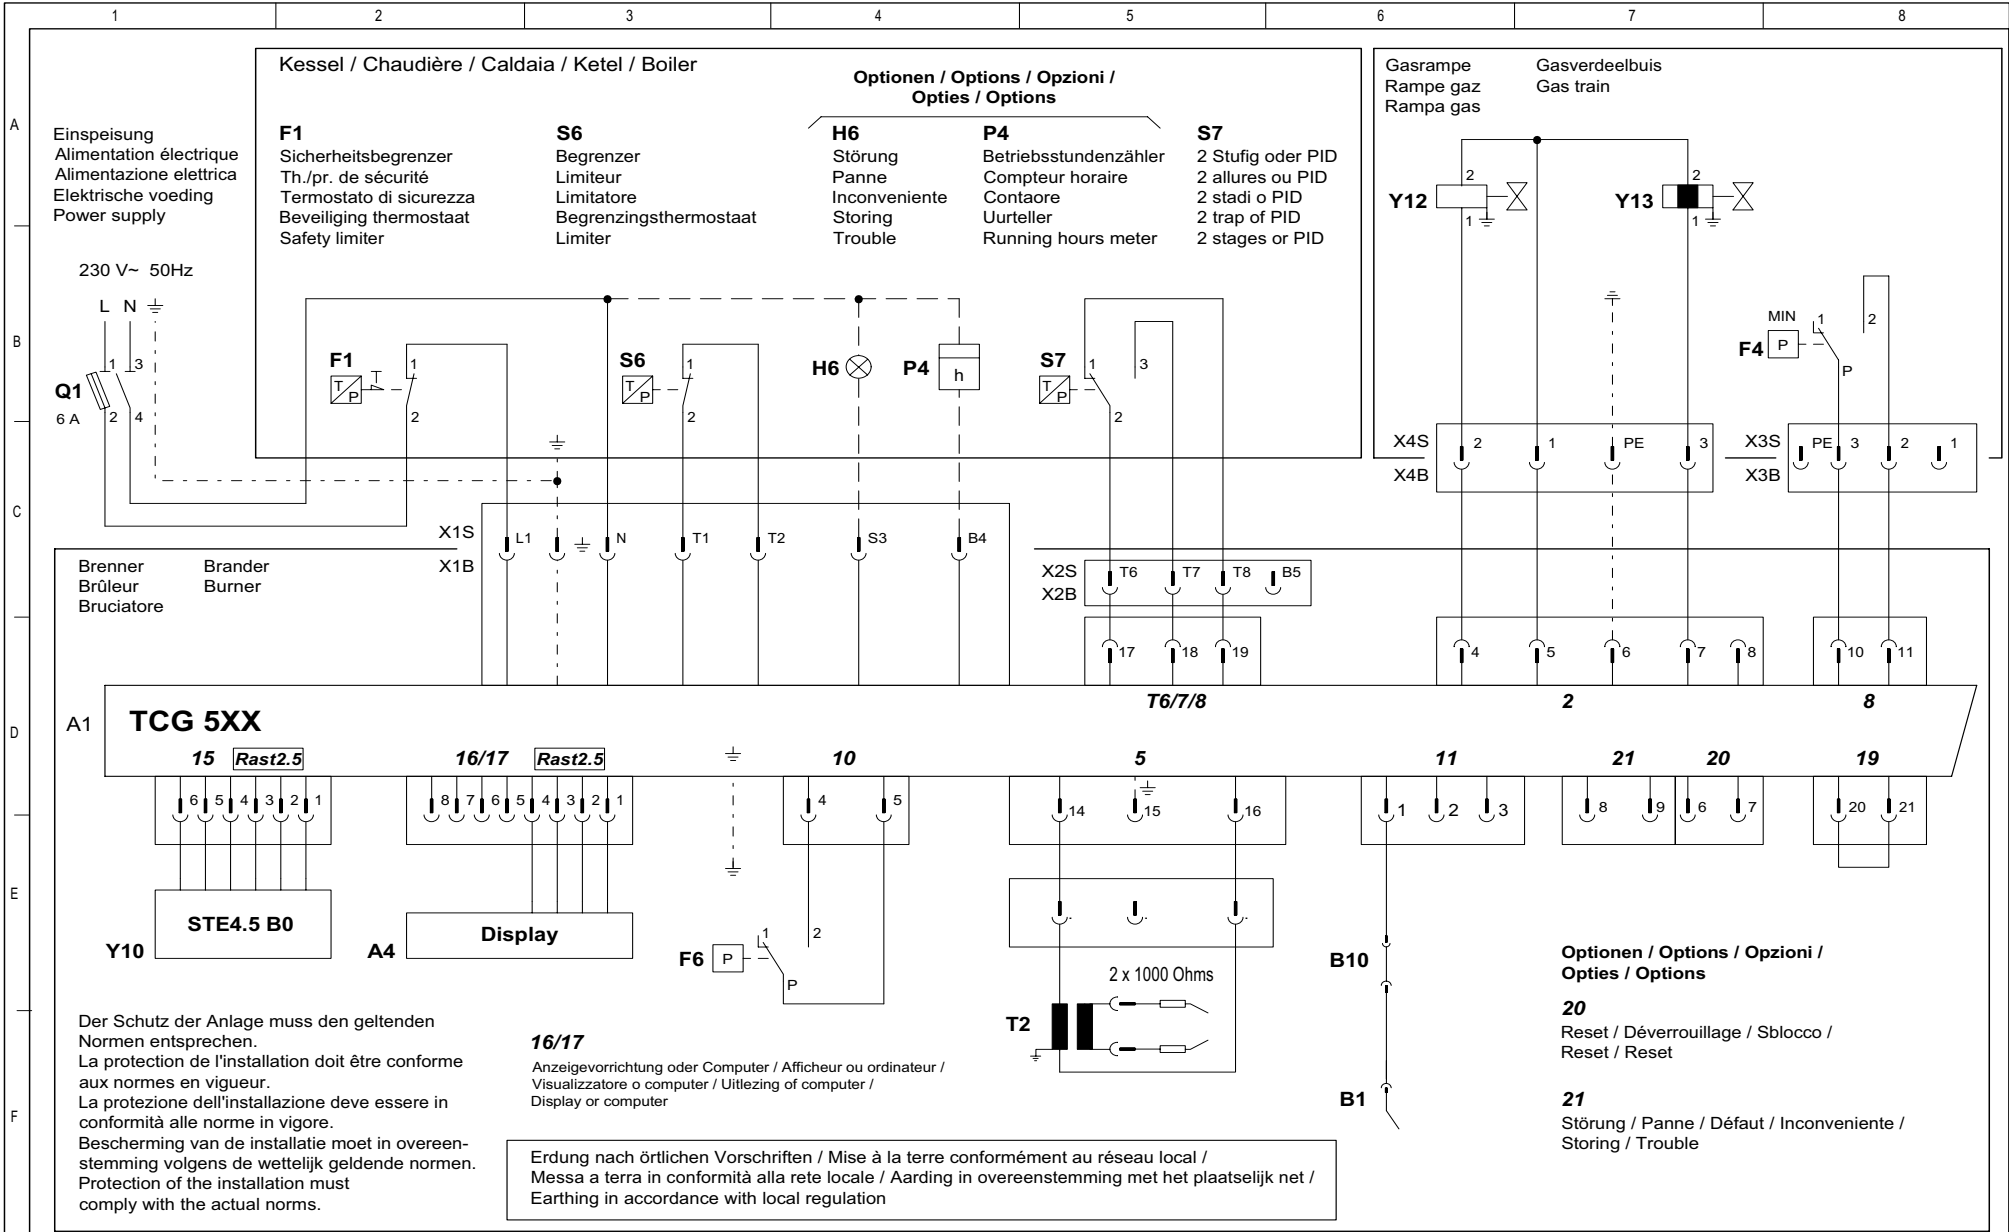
1 2 3 4 5 6 7 8

A B C D E F

Kessel / Chaudière / Caldaia / Ketel / Boiler

Optionen / Options / Opzioni / Opties / Options

Einspeisung
Alimentation électrique
Alimentazione elettrica
Elektrische voeding
Power supply

F1
Sicherheitsbegrenzer
Th./pr. de sécurité
Termostato di sicurezza
Beveiliging thermostaat
Safety limiter

S6
Begrenzer
Limiteur
Limitatore
Begrenzingsthermostaat
Limiter

H6
Störung
Panne
Inconveniente
Storing
Trouble

P4
Betriebsstundenzähler
Compteur horaire
Contaore
Uurteller
Running hours meter

S7
2 Stufig oder PID
2 allures ou PID
2 stadi o PID
2 trap of PID
2 stages or PID

Gasrampe
Rampe gaz
Rampa gas

Gasverdeelbuis
Gas train

Y12 Y13

230 V~ 50Hz

L N

Q1
6 A

F1 S6 H6 P4 h S7

MIN
F4 P

X4S X4B X3S X3B

PE

X1S X1B

L1 N T1 T2 S3 B4

Brenner
Brûleur
Bruciatore

Brander
Burner

X2S X2B T6 T7 T8 B5

17 18 19 4 5 6 7 8 10 11

A1 TCG 5XX

T6/7/8 2 8

15 Rast2.5 16/17 Rast2.5 10 5 11 21 20 19

6 5 4 3 2 1 8 7 6 5 4 3 2 1 4 5 14 15 16 1 2 3 8 9 6 7 20 21

Y10 STE4.5 B0

A4 Display

F6 P

2 x 1000 Ohms

T2

B10

B1

Optionen / Options / Opzioni / Opties / Options

20
Reset / Déverrouillage / Sblocco / Reset / Reset

21
Störung / Panne / Défaut / Inconveniente / Storing / Trouble

Der Schutz der Anlage muss den geltenden Normen entsprechen.
La protection de l'installation doit être conforme aux normes en vigueur.
La protezione dell'installazione deve essere in conformità alle norme in vigore.
Bescherming van de installatie moet in overeenstemming volgens de wettelijk geldende normen.
Protection of the installation must comply with the actual norms.

16/17
Anzeigevorrichtung oder Computer / Afficheur ou ordinateur / Visualizzatore o computer / Uitlezing of computer / Display or computer

Erdung nach örtlichen Vorschriften / Mise à la terre conformément au réseau local / Messa a terra in conformità alla rete locale / Aarding in overeenstemming met het plaatselijk net / Earthing in accordance with local regulation